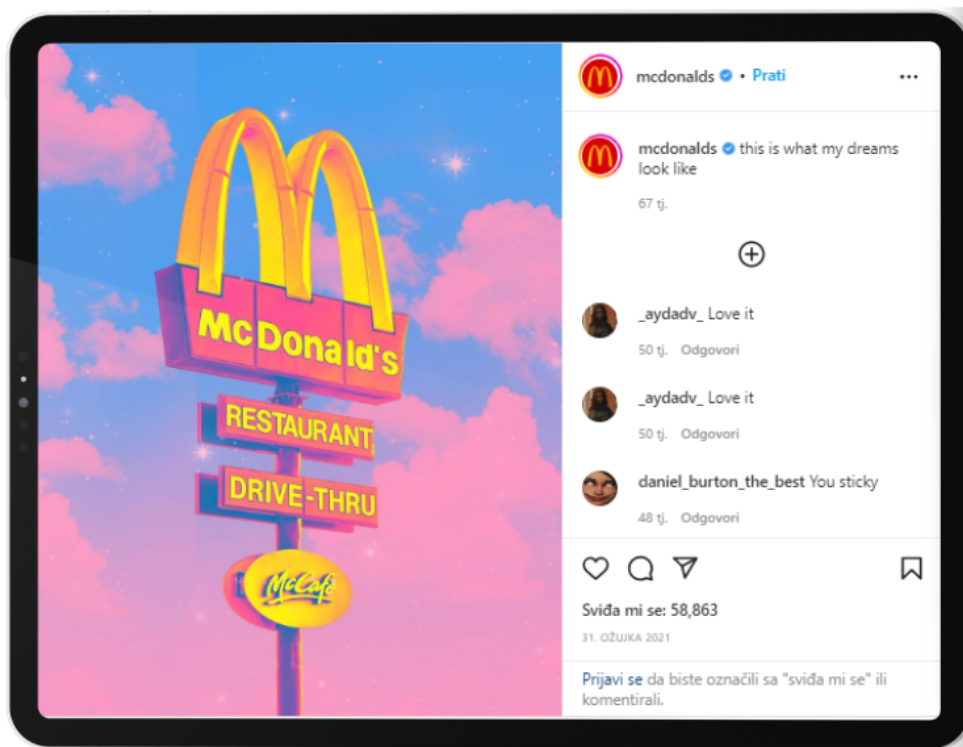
McDonald's

RESTAURANT

DRIVE-THRU

McCafé

mcdonalds • Prati

...

mcdonalds this is what my dreams look like

67 tj.

_aydadv_ Love it

50 tj. Odgovori

_aydadv_ Love it

50 tj. Odgovori

daniel_burton_the_best You sticky

48 tj. Odgovori

Sviđa mi se: 58,863

31. OŽUJKA 2021

Prijavi se da biste označili sa "sviđa mi se" ili komentirali.